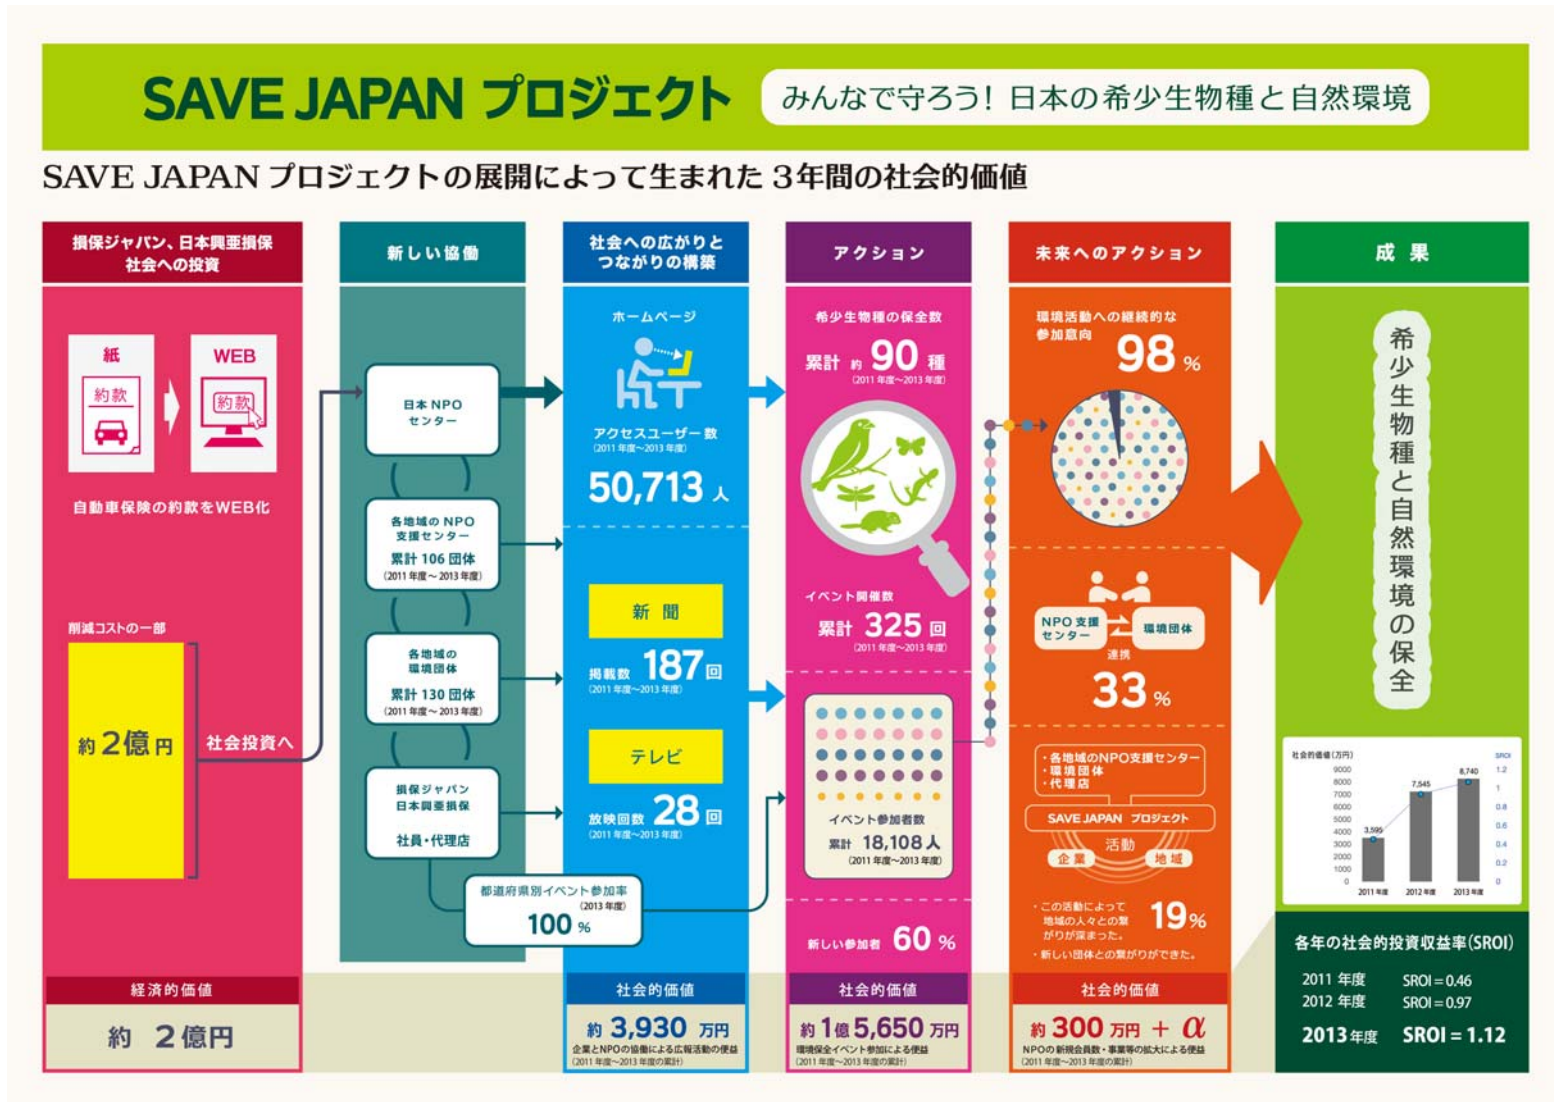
SAVE JAPAN プロジェクト

みんなで守ろう！日本の希少生物種と自然環境

SAVE JAPAN プロジェクトの展開によって生まれた３年間の社会的価値

損保ジャパン、日本興亜損保 社会への投資

紙

約款

WEB

約款

自動車保険の約款をWEB化

削減コストの一部

約２億円

社会投資へ

経済的価値

約 ２億円

新しい協働

日本NPOセンター

各地域のNPO支援センター

累計 106 団体

(2011 年度～2013 年度)

各地域の環境団体

累計 130 団体

(2011 年度～2013 年度)

損保ジャパン 日本興亜損保

社員・代理店

都道府県別イベント参加率

(2013 年度)

100 %

社会への広がりとつながりの構築

ホームページ

アクセスユーザー数

(2011 年度～2013 年度)

50,713 人

新聞

掲載数 187 回

(2011 年度～2013 年度)

テレビ

放映回数 28 回

(2011 年度～2013 年度)

社会的価値

約 3,930 万円

企業とNPOの協働による広報活動の便益

(2011 年度～2013 年度の累計)

アクション

希少生物種の保全数

累計 約 90 種

(2011 年度～2013 年度)

イベント開催数

累計 325 回

(2011 年度～2013 年度)

イベント参加者数

累計 18,108 人

(2011 年度～2013 年度)

新しい参加者 60 %

社会的価値

約 1億 5,650 万円

環境保全イベント参加による便益

(2011 年度～2013 年度の累計)

未来へのアクション

環境活動への継続的な参加意向

98 %

NPO支援センター

環境団体

連携

33 %

・各地域のNPO支援センター

・環境団体

・代理店

SAVE JAPAN プロジェクト

活動

企業

地域

・この活動によって地域の人々との繋がりが深まった。

・新しい団体との繋がりができた。

19 %

社会的価値

約 300 万円 ＋ $\alpha$

NPOの新規会員数・事業等の拡大による便益

(2011 年度～2013 年度の累計)

成果

希少生物種と自然環境の保全

社会的価値 (万円)

SROI

9000

8000

7000

6000

5000

4000

3000

2000

1000

0

1.2

1

0.8

0.6

0.4

0.2

0

3,595

7,545

8,740

2011 年度

2012 年度

2013 年度

各年の社会的投資収益率(SROI)

2011 年度 SROI = 0.46

2012 年度 SROI = 0.97

2013 年度 SROI = 1.12